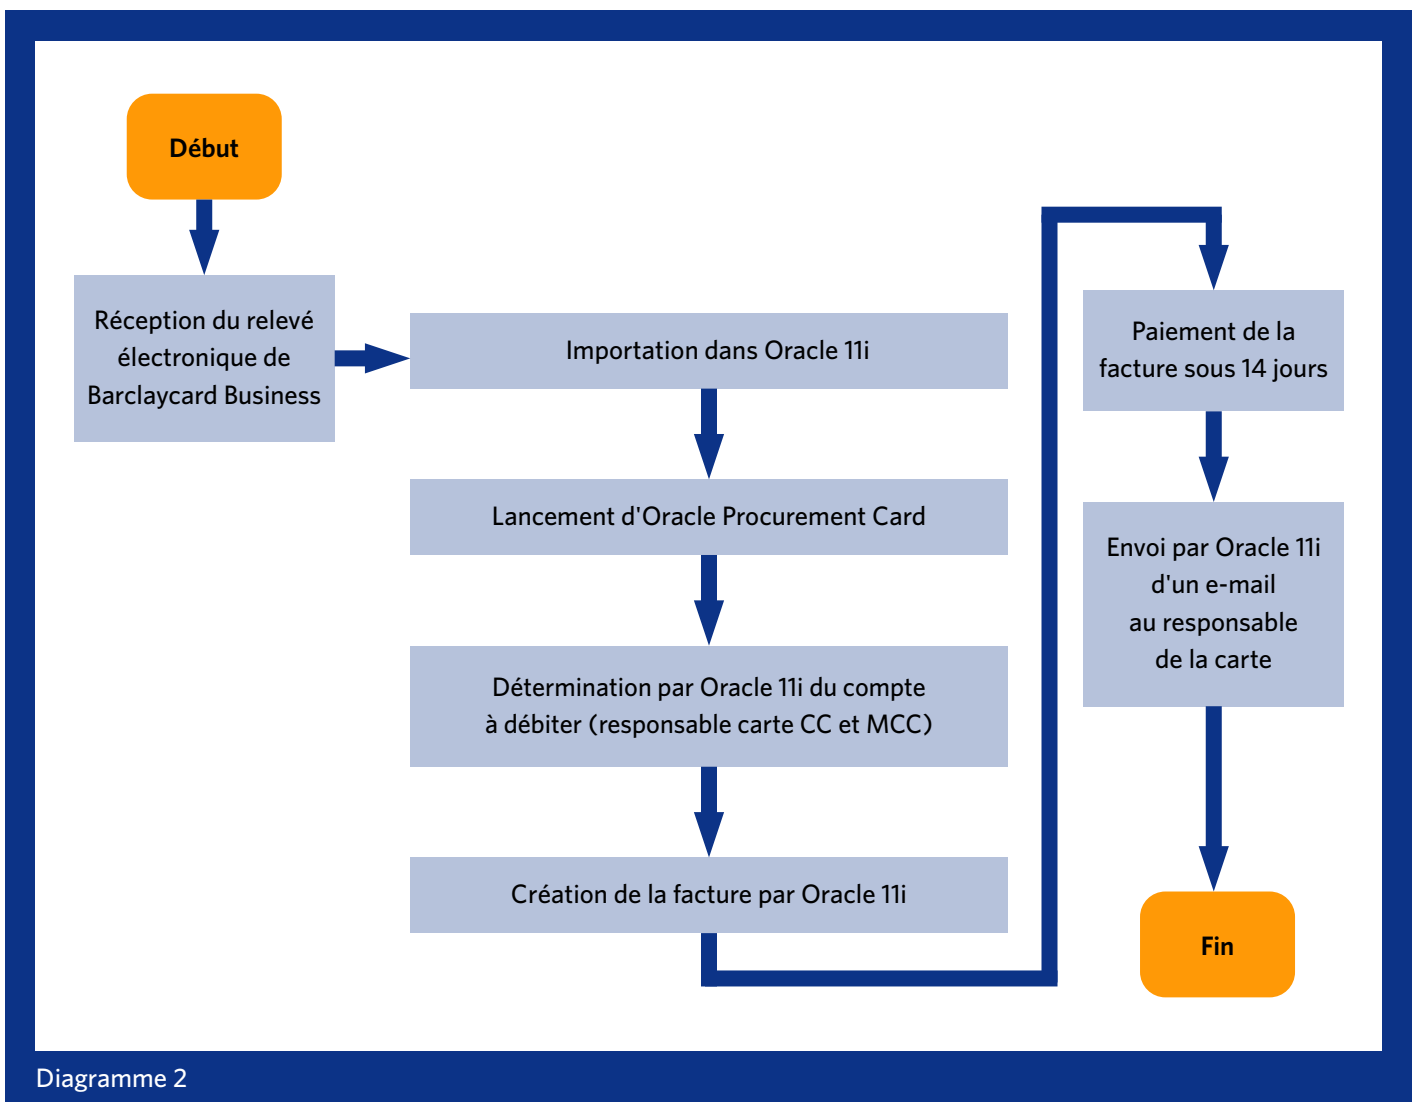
Début

Réception du relevé électronique de Barclaycard Business

Importation dans Oracle 11i

Lancement d'Oracle Procurement Card

Détermination par Oracle 11i du compte à débiter (responsable carte CC et MCC)

Création de la facture par Oracle 11i

Paiement de la facture sous 14 jours

Envoi par Oracle 11i d'un e-mail au responsable de la carte

Fin

Diagramme 2